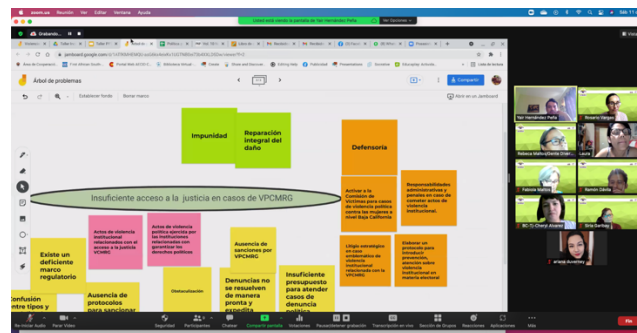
zoom.us Reunión Ver Editar Ventana Ayuda

Usted está viendo la pantalla de Yeri Hernández Peña Ver Opciones

Grabando...

jamboard.google.com

Árbol de problemas

Establecer fondo Borrar marco

Compartir

Abrir en Jamboard

Impunidad

Reparación integral del daño

Defensoría

Insuficiente acceso a la justicia en casos de VPCMRG

Activar a la Comisión de Víctimas para casos de violencia política contra las mujeres a nivel Baja California

Responsabilidades administrativas y penales en caso de cometer actos de violencia institucional.

Actos de violencia institucional relacionados con el acceso a la justicia VCMRG

Actos de violencia política ejercida por las instituciones relacionados con garantizar los derechos políticos

Ausencia de sanciones por VPCMRG

Litigio estratégico en casos emblemáticos de violencia institucional relacionada con la VPCMRG

Elaborar un protocolo para introducir prevención, atención sobre violencia institucional en materia electoral

Existe un deficiente marco regulatorio

Ausencia de protocolos para sancionar

Obstaculización

Denuncias no se resuelven de manera pronta y expedita

Insuficiente presupuesto para atender casos de denuncia política

Confusión entre tipos y

Yeri Hernández Peña

Rosario Vargas

Rebeca Maltos/Denise Oram

Laura

Fabiola Martínez

Ramón Dávila

RC-7/Cheryl Álvarez

Erika Garibay

arlene álvarez

Dejar de silenciar

Parar vídeo

Seguridad

Participantes

Chatear

Compartir pantalla

Votaciones

Pausar/detener grabación

Transcripción en vivo

Sección de Grupos

Reacciones

Aplicaciones

Más